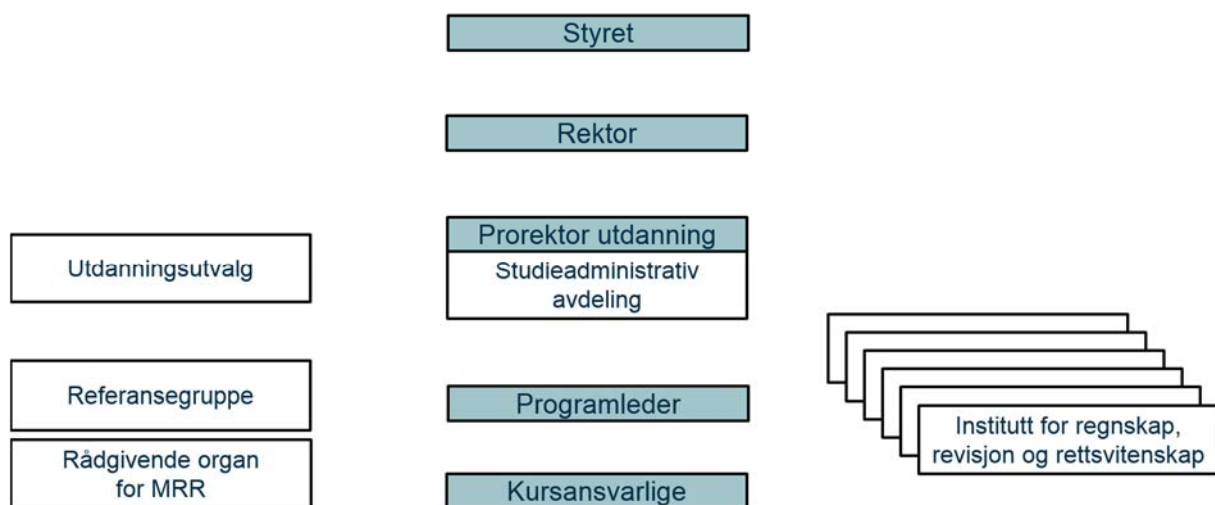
Styret

Rektor

Utdanningsutvalg

Prorektor utdanning

Studieadministrativ avdeling

Referansegruppe

Rådgivende organ for MRR

Programleder

Kursansvarlige

Institutt for regnskap, revisjon og rettsvitenskap